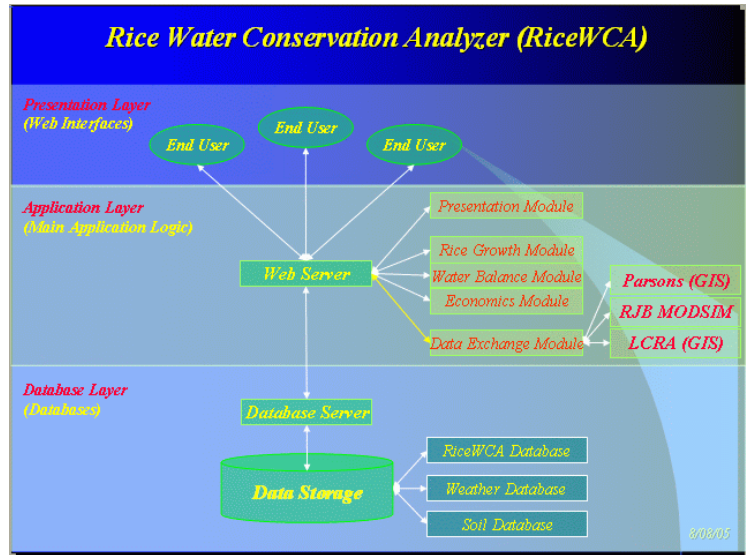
Rice Water Conservation Analyzer (RiceWCA)

Presentation Layer
(Web Interfaces)

End User
End User
End User

Application Layer
(Main Application Logic)

Web Server

Presentation Module
Rice Growth Module
Water Balance Module
Economics Module
Data Exchange Module

Parsons (GIS)
RJB MODSIM
LCRA (GIS)

Database Layer
(Databases)

Database Server

Data Storage

RiceWCA Database
Weather Database
Soil Database

8/08/05